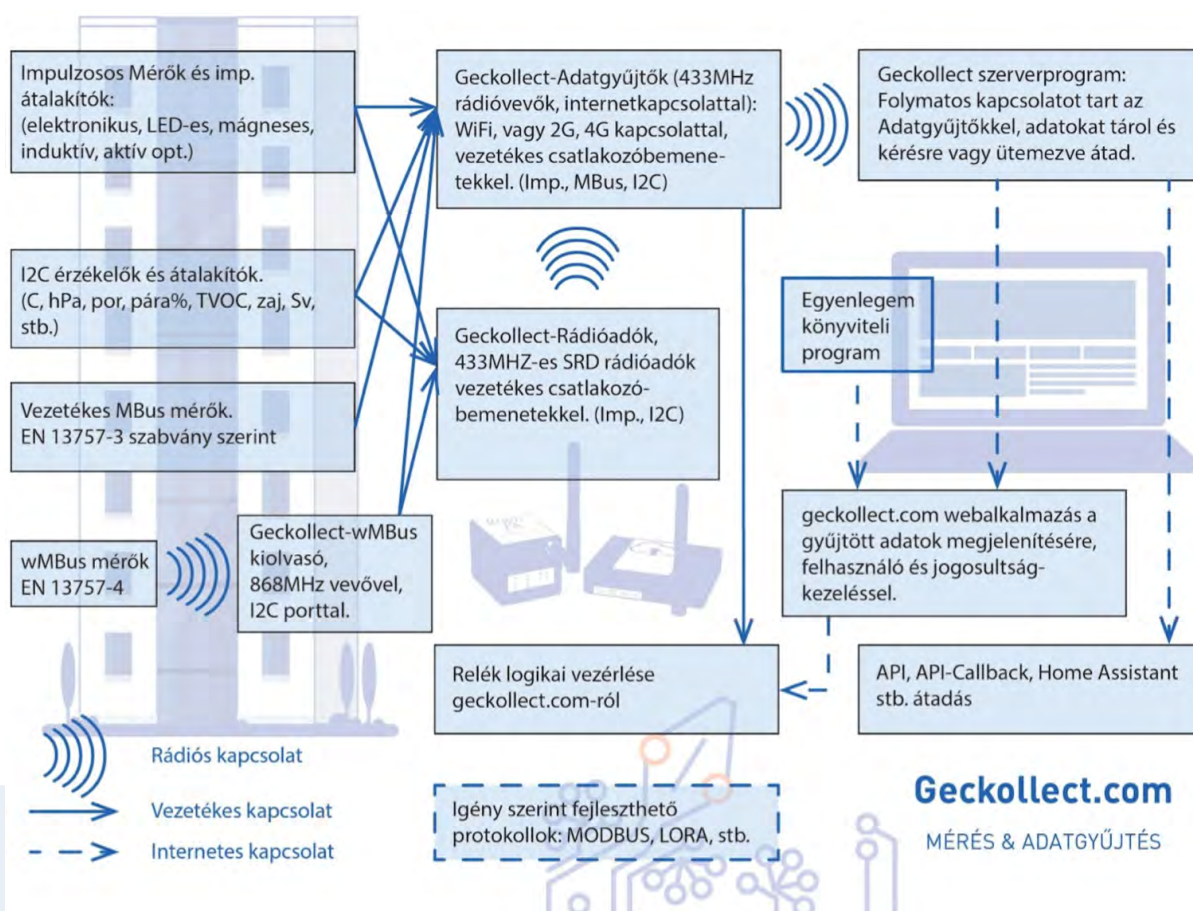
Impulzosos Mérők és imp. átalakítók:
(elektronikus, LED-es, mágneses, induktív, aktív opt.)

Geckollect-Adatgyűjtők (433MHz rádióvevők, internetkapcsolattal): WiFi, vagy 2G, 4G kapcsolattal, vezetékes csatlakozóbemenetekkel. (Imp., MBus, I2C)

Geckollect szerverprogram: Folymatos kapcsolatot tart az Adatgyűjtőkkel, adatokat tárol és kérésre vagy ütemezve átad.

I2C érzékelők és átalakítók.
(C, hPa, por, pára%, TVOC, zaj, Sv, stb.)

Geckollect-Rádióadók, 433MHZ-es SRD rádióadók vezetékes csatlakozóbemenetekkel. (Imp., I2C)

Egyenlegem könyviteli program

Vezetékes MBus mérők.
EN 13757-3 szabvány szerint

wMBus mérők
EN 13757-4

Geckollect-wMBus kiolvasó, 868MHz vevővel, I2C porttal.

geckollect.com webalkalmazás a gyűjtött adatok megjelenítésére, felhasználó és jogosultságkezeléssel.

Relék logikai vezérlése geckollect.com-ról

API, API-Callback, Home Assistant stb. átadás

Rádiós kapcsolat
Vezetékes kapcsolat
Internetes kapcsolat

Igény szerint fejleszthető protokollok: MODBUS, LORA, stb.

Geckollect.com
MÉRÉS & ADATGYŰJTÉS